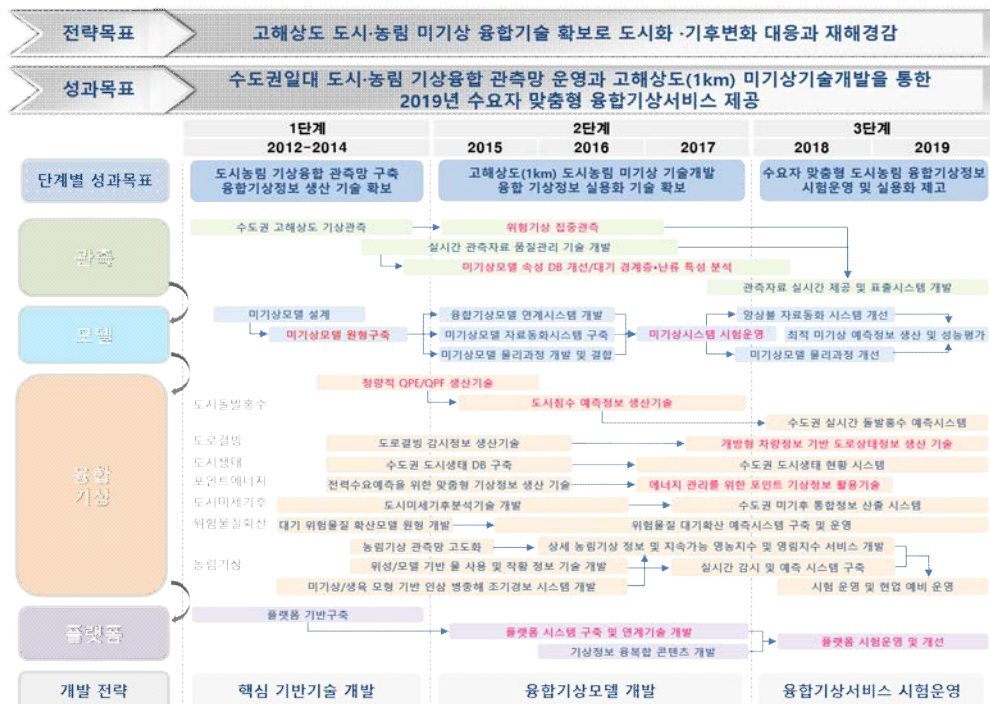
전략목표

고해상도 도시·농림 미기상 융합기술 확보로 도시화 ·기후변화 대응과 재해경감

성과목표

수도권일대 도시·농림 기상융합 관측망 운영과 고해상도(1km) 미기상기술개발을 통한 2019년 수요자 맞춤형 융합기상서비스 제공

| | 1단계 2012-2014 | 2단계 2015 | 2016 | 2017 | 3단계 2018 | 2019 |
|---|---|---|---|---|---|---|

단계별 성과목표

도시농림 기상융합 관측망 구축 융합기상정보 생산 기술 확보

고해상도(1km) 도시농림 미기상 기술개발 융합 기상정보 실용화 기술 확보

수요자 맞춤형 도시농림 융합기상정보 시험운영 및 실용화 제고

관측

수도권 고해상도 기상관측

위험기상 집중관측

실시간 관측자료 품질관리 기술 개발

미기상모델 속성 DB 개선/대기 경계층·난류 특성 분석

관측자료 실시간 제공 및 표출시스템 개발

모델

미기상모델 설계

미기상모델 원형구축

융합기상모델 연계시스템 개발

미기상모델 자료동화시스템 구축

미기상모델 물리과정 개발 및 결합

미기상시스템 시험운영

앙상블 자료동화 시스템 개선

최적 미기상 예측정보 생산 및 성능평가

미기상모델 물리과정 개선

융합 기상

정량적 QPE/QPF 생산기술

도시돌발홍수

도시침수 예측정보 생산기술

수도권 실시간 돌발홍수 예측시스템

도로결빙

도로결빙 감시정보 생산기술

개방형 차량정보 기반 도로상태정보 생산 기술

도시생태

수도권 도시생태 DB 구축

수도권 도시생태 현황 시스템

포인트에너지

전력수요예측을 위한 맞춤형 기상정보 생산 기술

에너지 관리를 위한 포인트 기상정보 활용기술

도시미세기후

도시미세기후분석기술 개발

수도권 미기후 통합정보 산출 시스템

위험물질확산

대기 위험물질 확산모델 원형 개발

위험물질 대기확산 예측시스템 구축 및 운영

농림기상

농림기상 관측망 고도화

상세 농림기상 정보 및 지속가능 영농지수 및 영림지수 서비스 개발

위성/모델 기반 물 사용 및 작황 정보 기술 개발

실시간 감시 및 예측 시스템 구축

미기상/생육 모형 기반 인삼 병충해 조기경보 시스템 개발

시험 운영 및 현업 예비 운영

플랫폼

플랫폼 기반구축

플랫폼 시스템 구축 및 연계기술 개발

기상정보 융복합 콘텐츠 개발

플랫폼 시험운영 및 개선

개발 전략

핵심 기반기술 개발

융합기상모델 개발

융합기상서비스 시험운영